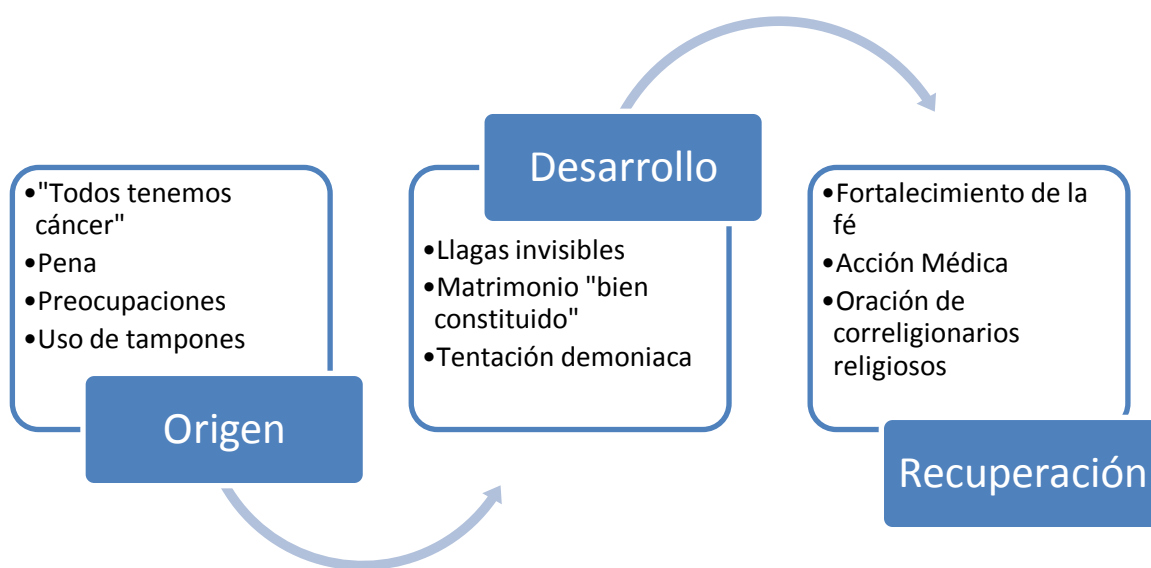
•"Todos tenemos cáncer"
•Pena
•Preocupaciones
•Uso de tampones

Origen

Desarrollo

•Llagas invisibles
•Matrimonio "bien constituido"
•Tentación demoniaca

•Fortalecimiento de la fé
•Acción Médica
•Oración de correligionarios religiosos

Recuperación